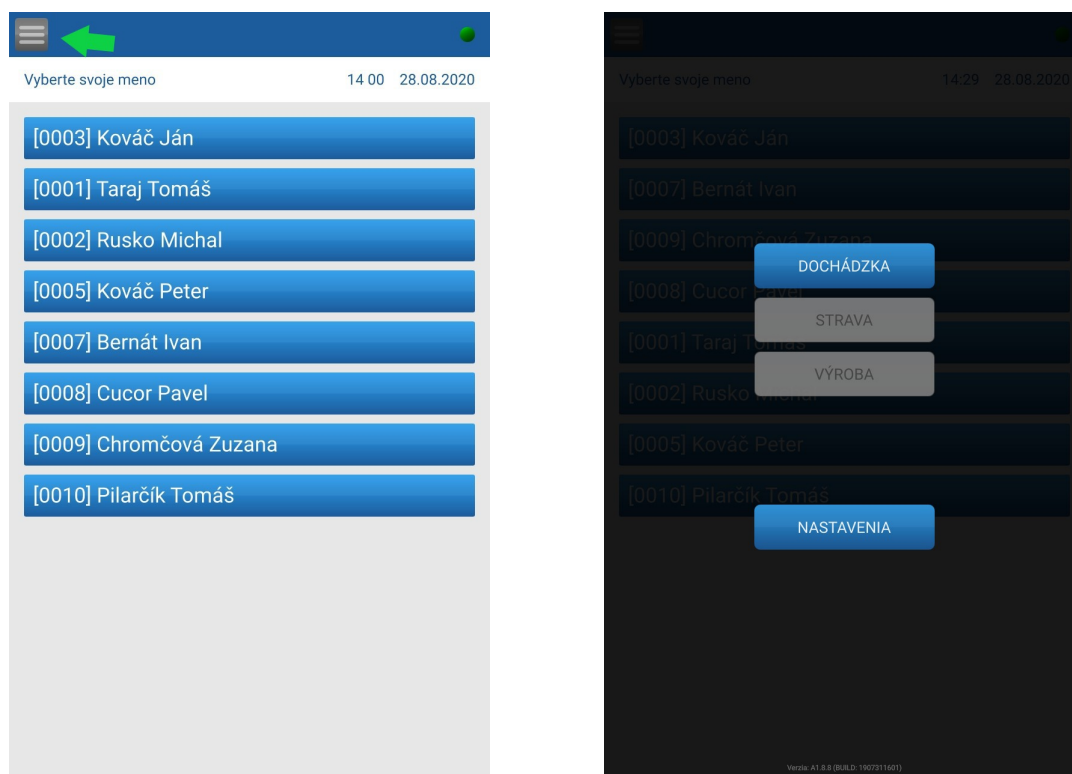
Vyberte svoje meno

14 00 28.08.2020

[0003] Kováč Ján

[0001] Taraj Tomáš

[0002] Rusko Michal

[0005] Kováč Peter

[0007] Bernát Ivan

[0008] Cucor Pavel

[0009] Chromčová Zuzana

[0010] Pilarčík Tomáš

Vyberte svoje meno

14:29 28.08.2020

[0003] Kováč Ján

[0007] Bernát Ivan

[0009] Chromčová Zuzana

[0008] Cucor Pavel

[0001] Taraj Tomáš

[0002] Rusko Michal

[0005] Kováč Peter

[0010] Pilarčík Tomáš

DOCHÁDZKA

STRAVA

VÝROBA

NASTAVENIA

Verzia: A1.8.8 (BUILD: 1907311601)